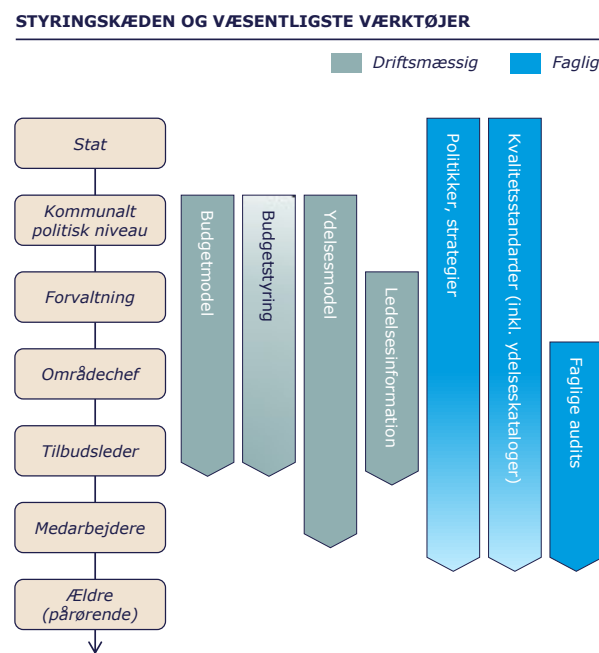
STYRINGSKÆDEN OG VÆSENTLIGSTE VÆRKTØJER

Driftsmæssig

Faglig

Stat

Kommunalt politisk niveau

Forvaltning

Områdechef

Tilbudsleder

Medarbejdere

Ældre (pårørende)

Budgetmodel

Budgetstyring

Ydelsesmodel

Ledelsesinformation

Politikker, strategier

Kvalitetsstandarder (inkl. ydelseskataloger)

Faglige audits